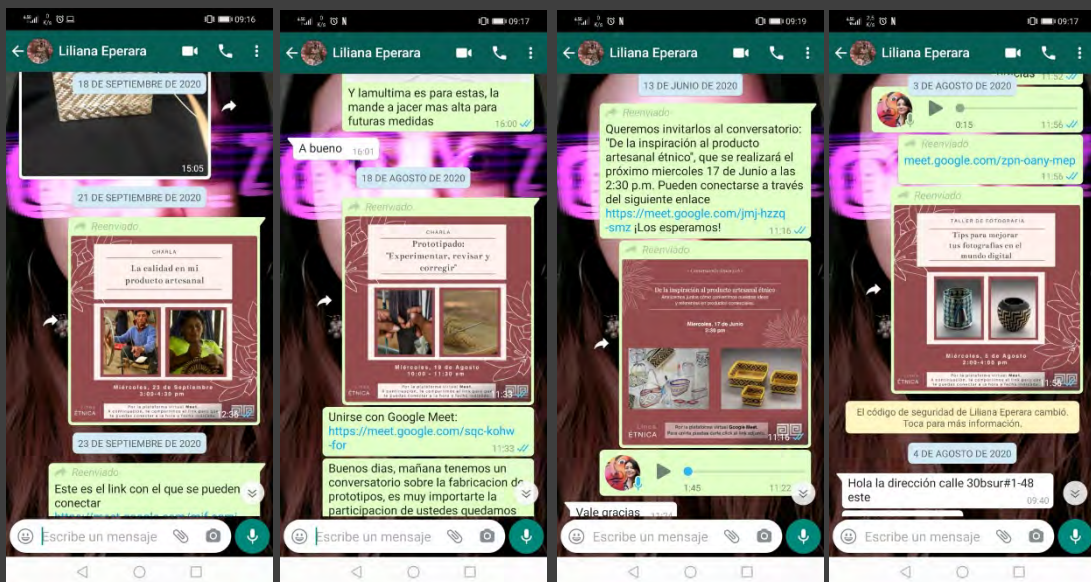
09:16

Liliana Eperara

18 DE SEPTIEMBRE DE 2020

15:05

21 DE SEPTIEMBRE DE 2020

Reenviado

CHARLA

La calidad en mi producto artesanal

Miércoles, 23 de Septiembre

ÉTNICA

12:38

23 DE SEPTIEMBRE DE 2020

Reenviado

Este es el link con el que se pueden conectar

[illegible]

Escribe un mensaje

09:17

Liliana Eperara

Y lamultima es para estas, la mande a jacer mas alta para futuras medidas

16:00

A bueno

16:01

18 DE AGOSTO DE 2020

Reenviado

CHARLA

Prototipado: "Experimentar, revisar y corregir"

Miércoles, 19 de Agosto

ÉTNICA

11:33

Unirse con Google Meet:

https://meet.google.com/sqc-kohw-for

11:33

Buenos dias, mañana tenemos un conversatorio sobre la fabricacion de prototipos, es muy importarte la participacion de ustedes quedamos

Escribe un mensaje

09:19

Liliana Eperara

13 DE JUNIO DE 2020

Reenviado

Queremos invitarlos al conversatorio: "De la inspiración al producto artesanal étnico", que se realizará el próximo miercoles 17 de Junio a las 2:30 p.m. Pueden conectarse a través del siguiente enlace https://meet.google.com/jmj-hzzq-smz ¡Los esperamos!

11:16

Reenviado

De la inspiración al producto artesanal étnico

Miércoles, 17 de Junio

ÉTNICA

11:16

1:45

11:22

Vale gracias

Escribe un mensaje

09:17

Liliana Eperara

3 DE AGOSTO DE 2020

0:15

11:56

Reenviado

meet.google.com/zpn-oany-mep

11:56

Reenviado

TALLER DE FOTOGRAFÍA

Tips para mejorar tus fotografías en el mundo digital

Miércoles, 5 de Agosto

ÉTNICA

11:56

El código de seguridad de Liliana Eperara cambió. Toca para más información.

4 DE AGOSTO DE 2020

Hola la dirección calle 30bsur#1-48 este

09:40

Escribe un mensaje